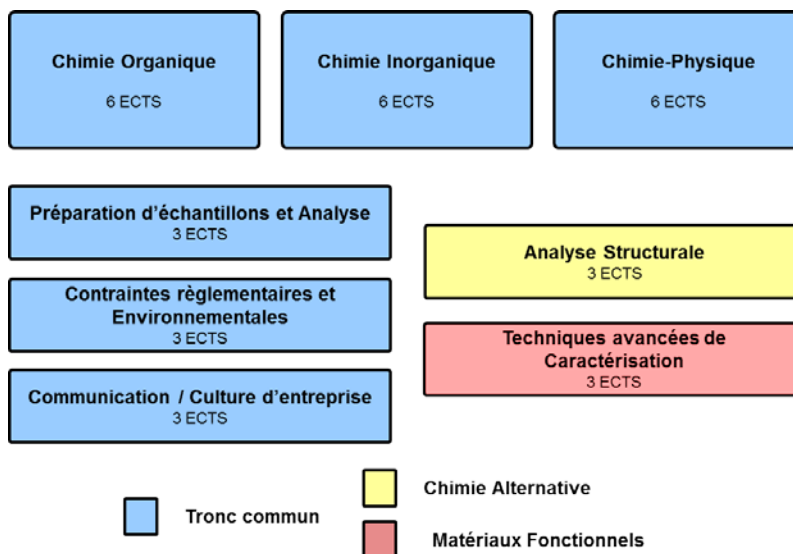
Chimie Organique
6 ECTS

Chimie Inorganique
6 ECTS

Chimie-Physique
6 ECTS

Préparation d'échantillons et Analyse
3 ECTS

Contraintes règlementaires et Environnementales
3 ECTS

Communication / Culture d'entreprise
3 ECTS

Analyse Structurale
3 ECTS

Techniques avancées de Caractérisation
3 ECTS

Tronc commun

Chimie Alternative

Matériaux Fonctionnels